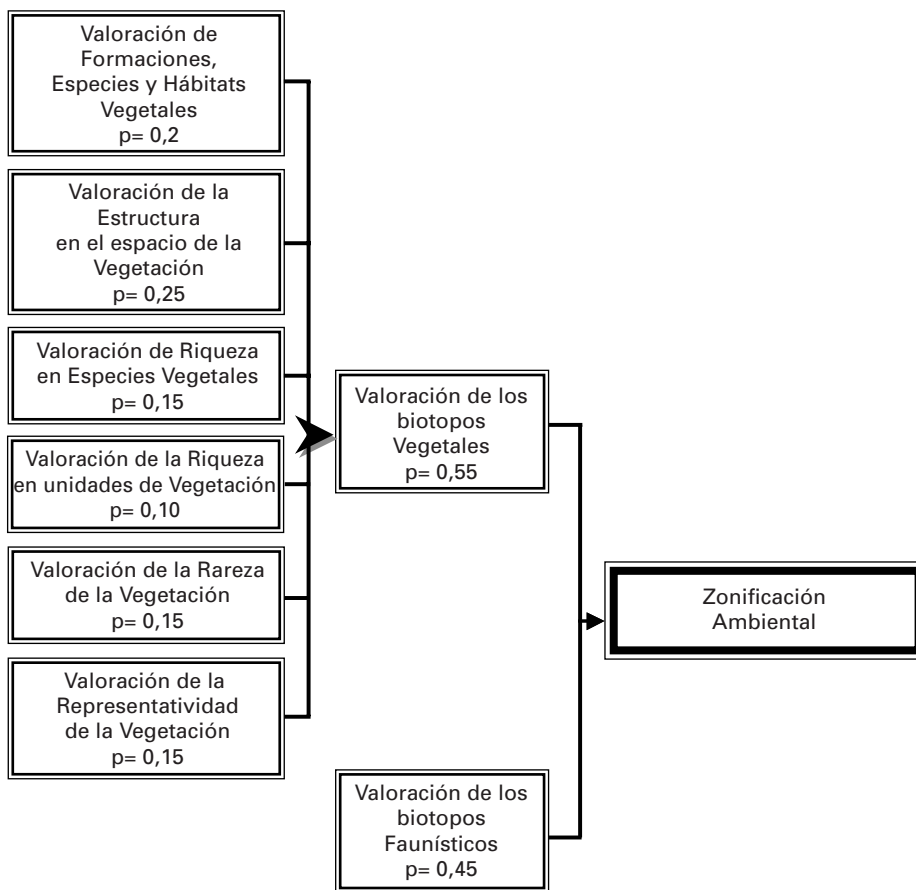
Valoración de Formaciones, Especies y Hábitats Vegetales
p= 0,2

Valoración de la Estructura en el espacio de la Vegetación
p= 0,25

Valoración de Riqueza en Especies Vegetales
p= 0,15

Valoración de la Riqueza en unidades de Vegetación
p= 0,10

Valoración de la Rareza de la Vegetación
p= 0,15

Valoración de la Representatividad de la Vegetación
p= 0,15

Valoración de los biotopos Vegetales
p= 0,55

Zonificación Ambiental

Valoración de los biotopos Faunísticos
p= 0,45